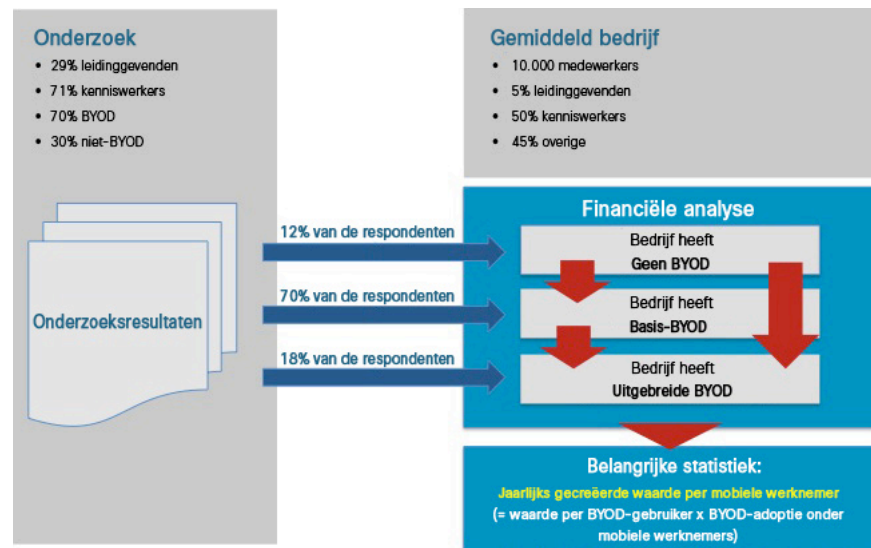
Onderzoek
• 29% leidinggevenden
• 71% kenniswerkers
• 70% BYOD
• 30% niet-BYOD

Onderzoeksresultaten

12% van de respondenten
70% van de respondenten
18% van de respondenten

Gemiddeld bedrijf
• 10.000 medewerkers
• 5% leidinggevenden
• 50% kenniswerkers
• 45% overige

Financiële analyse

Bedrijf heeft
Geen BYOD

Bedrijf heeft
Basis-BYOD

Bedrijf heeft
Uitgebreide BYOD

Belangrijke statistiek:
Jaarlijks gecreëerde waarde per mobiele werknemer
(= waarde per BYOD-gebruiker x BYOD-adoptie onder mobiele werknemers)